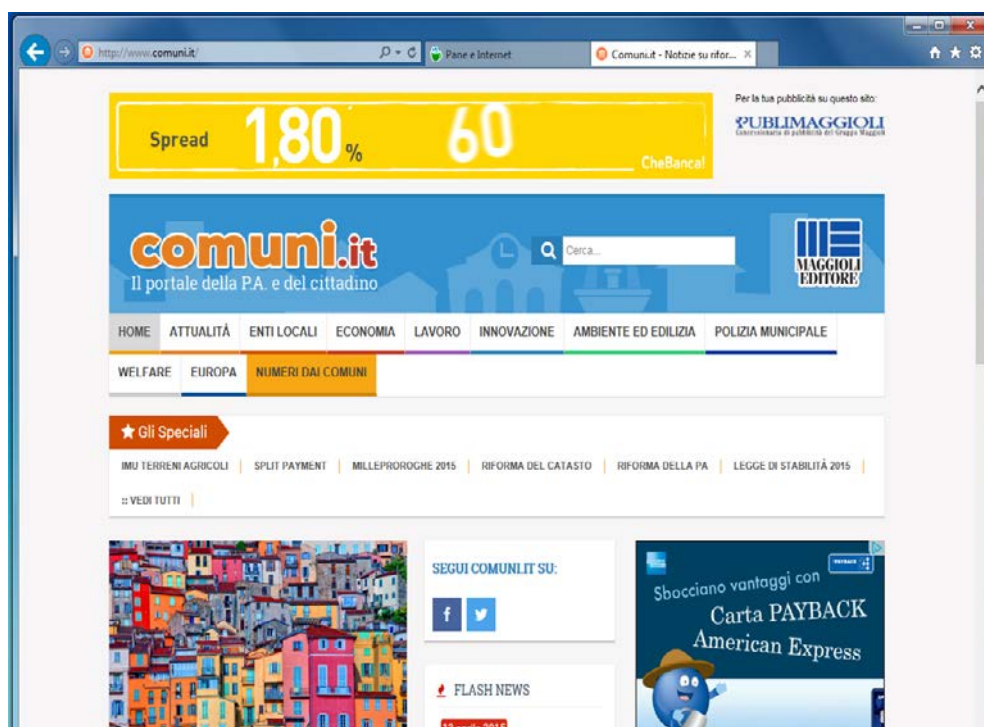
http://www.comuni.it/

Pane e Internet

Comuni.it - Notizie su rifor...

Spread 1,80 % 60

CheBanca!

Per la tua pubblicità su questo sito:

PUBLIMAGGIOLI

Concessionaria di pubblicità del Gruppo Maggioli

comuni.it

Il portale della P.A. e del cittadino

Cerca...

MAGGIOLI EDITORE

HOME ATTUALITÀ ENTI LOCALI ECONOMIA LAVORO INNOVAZIONE AMBIENTE ED EDILIZIA POLIZIA MUNICIPALE

WELFARE EUROPA NUMERI DAI COMUNI

Gli Speciali

IMU TERRENI AGRICOLI | SPLIT PAYMENT | MILLEPROROGHE 2015 | RIFORMA DEL CATASTO | RIFORMA DELLA PA | LEGGE DI STABILITÀ 2015 |

:: VEDI TUTTI |

SEGUI COMUNI.IT SU:

f

FLASH NEWS

Sbocciano vantaggi con

Carta PAYBACK

American Express